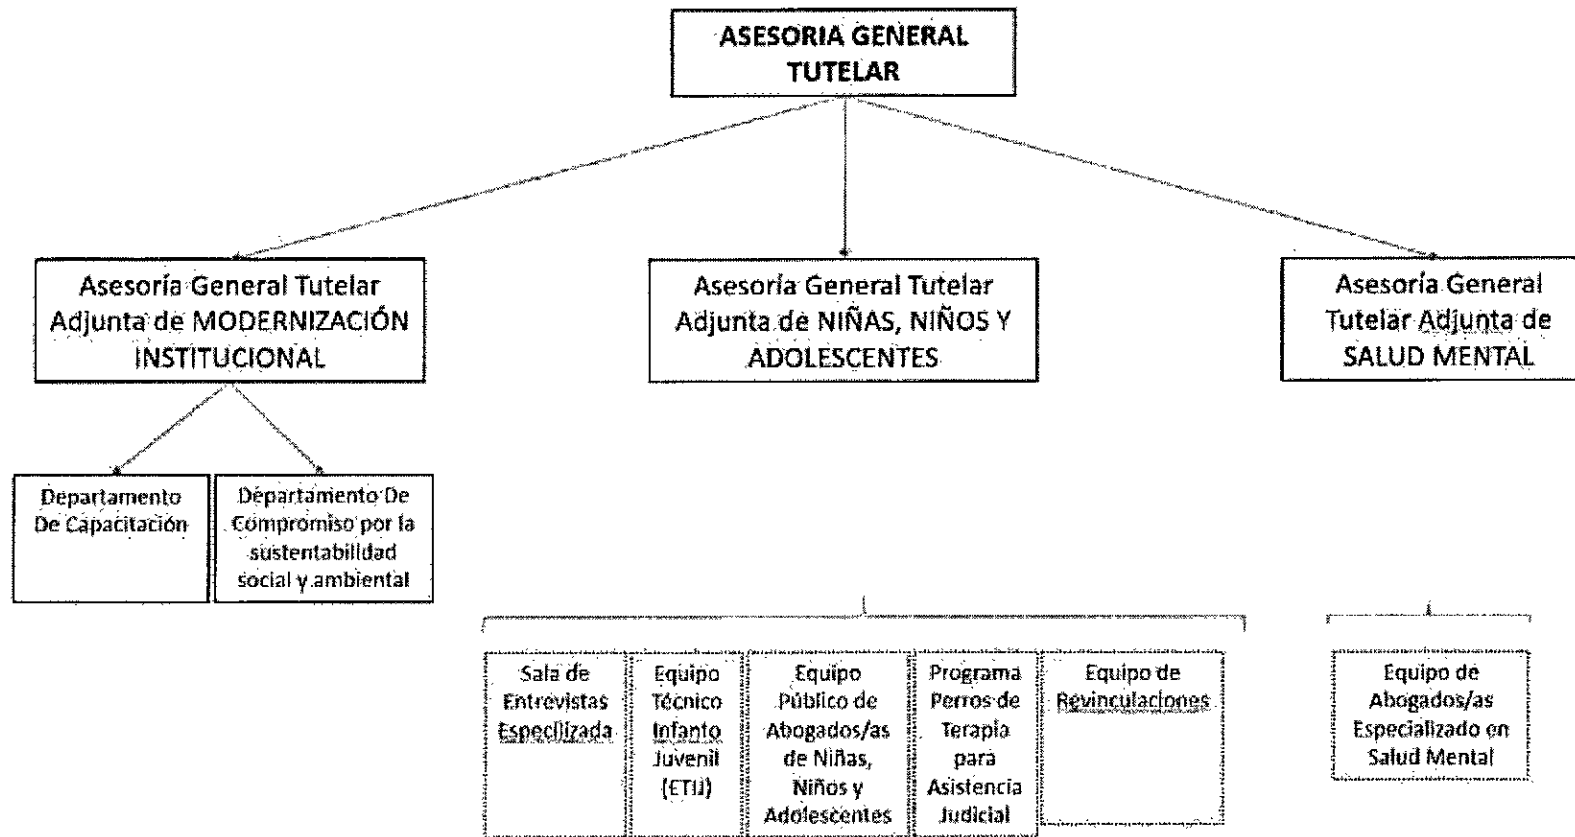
ASESORIA GENERAL TUTELAR

Asesoría General Tutelar Adjunta de MODERNIZACIÓN INSTITUCIONAL

Asesoría General Tutelar Adjunta de NIÑAS, NIÑOS Y ADOLESCENTES

Asesoría General Tutelar Adjunta de SALUD MENTAL

Departamento De Capacitación

Departamento De Compromiso por la sustentabilidad social y ambiental

Sala de Entrevistas Especilizada

Equipo Técnico Infanto Juvenil (ETIJ)

Equipo Público de Abogados/as de Niñas, Niños y Adolescentes

Programa Perros de Terapia para Asistencia Judicial

Equipo de Revinculaciones

Equipo de Abogados/as Especializado en Salud Mental